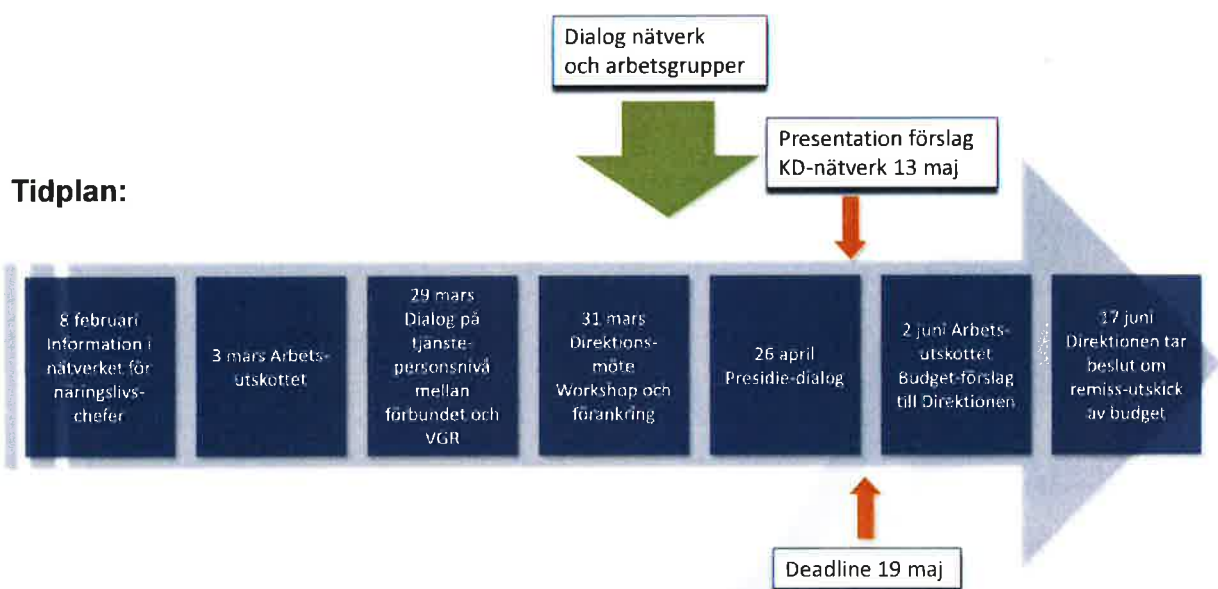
Dialog nätverk och arbetsgrupper

Presentation förslag KD-nätverk 13 maj

Tidplan:

8 februari Information i nätverket för näringslivs-chefer

3 mars Arbets-utskottet

29 mars Dialog på tjänste-personsnivå mellan förbundet och VGR

31 mars Direktions-möte Workshop och förankring

26 april Presidie-dialog

2 juni Arbets-utskottet Budget-förslag till Direktionen

17 juni Direktionen tar beslut om remiss-utskick av budget

Deadline 19 maj